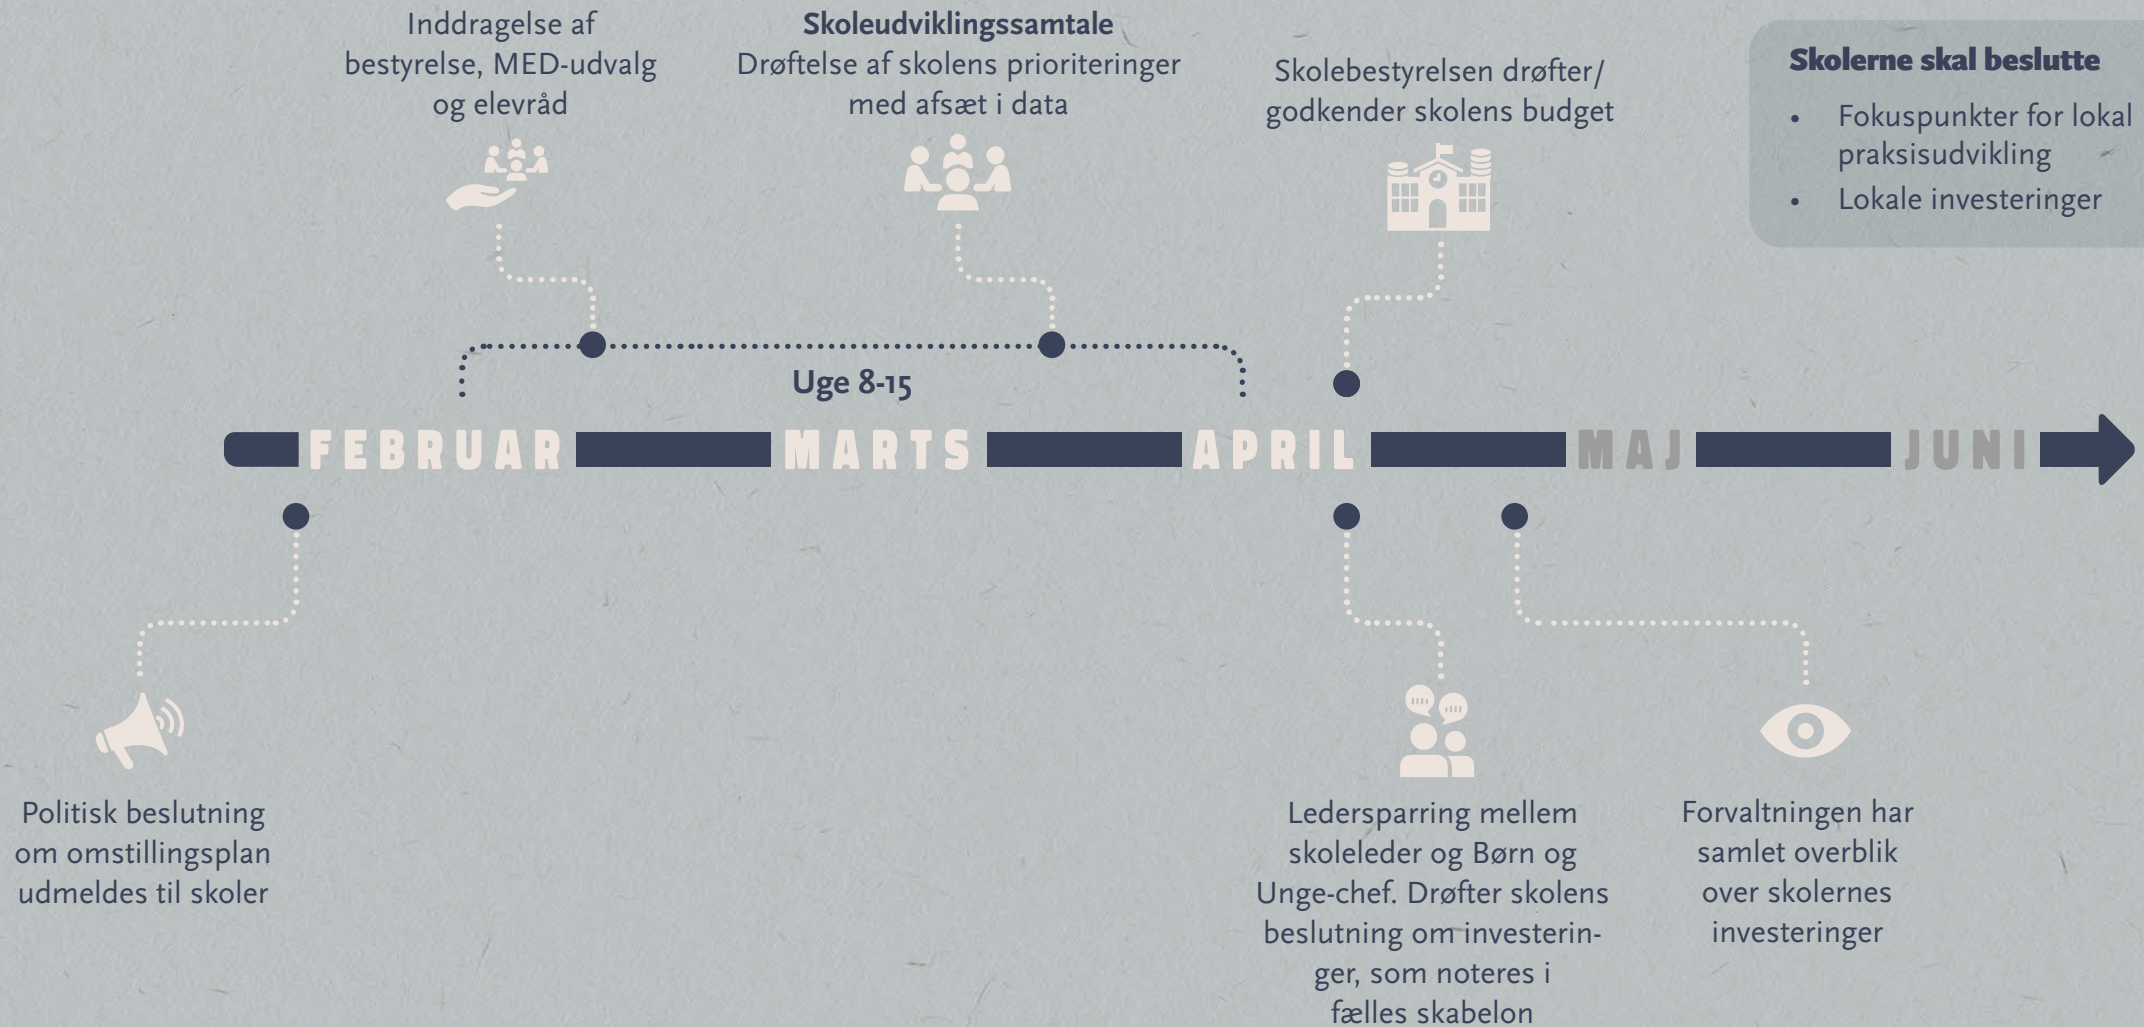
Inddragelse af bestyrelse, MED-udvalg og elevråd

**Skoleudviklingssamtale**
Drøftelse af skolens prioriteringer med afsæt i data

Skolebestyrelsen drøfter/ godkender skolens budget

**Skolerne skal beslutte**
- Fokuspunkter for lokal praksisudvikling
- Lokale investeringer

Uge 8-15

FEBRUAR MARTS APRIL MAJ JUNI

Politisk beslutning om omstillingsplan udmeldes til skoler

Ledersparring mellem skoleleder og Børn og Unge-chef. Drøfter skolens beslutning om investeringer, som noteres i fælles skabelon

Forvaltningen har samlet overblik over skolernes investeringer